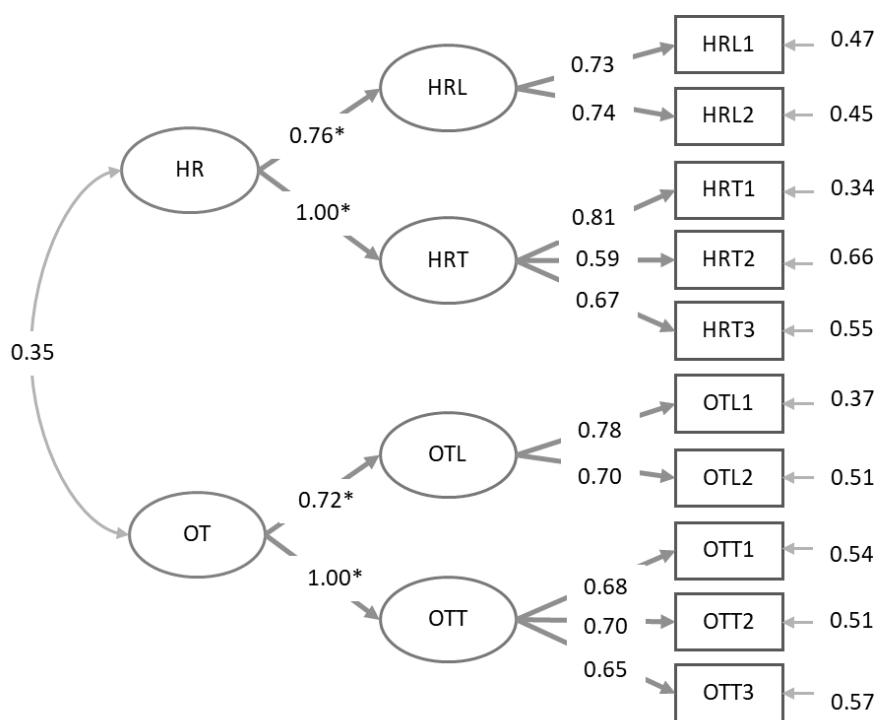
HR
0.76*
1.00*
HRL
HRT
0.73
0.74
HRL1
HRL2
0.47
0.45
0.81
0.59
0.67
HRT1
HRT2
HRT3
0.34
0.66
0.55
0.35
OT
0.72*
1.00*
OTL
OTT
0.78
0.70
OTL1
OTL2
0.37
0.51
0.68
0.70
0.65
OTT1
OTT2
OTT3
0.54
0.51
0.57